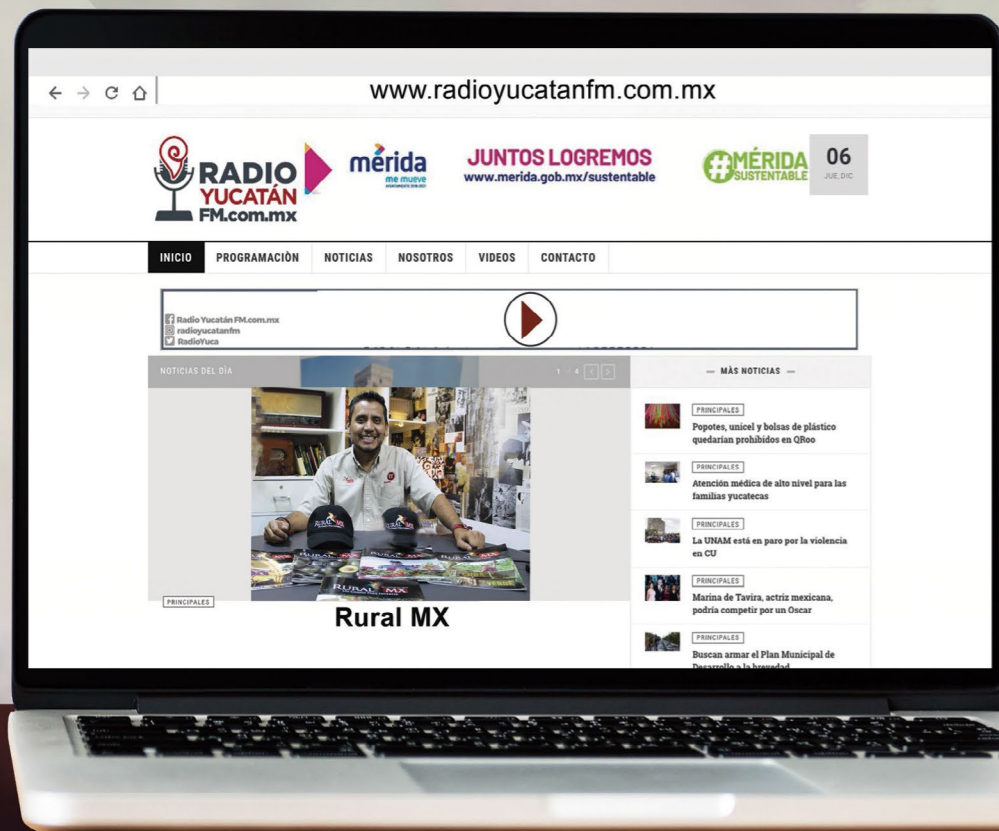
www.radioyucatanfm.com.mx

RADIO YUCATÁN FM.com.mx

mérida me mueve AYUNTAMIENTO 2018-2021

JUNTOS LOGREMOS
www.merida.gob.mx/sustentable

#MÉRIDA SUSTENTABLE

06
JUE, DIC

INICIO | PROGRAMACIÒN | NOTICIAS | NOSOTROS | VIDEOS | CONTACTO

Radio Yucatán FM.com.mx
radioyucatanfm
RadioYuca

NOTICIAS DEL DÍA

1 / 4

PRINCIPALES

Rural MX

— MÁS NOTICIAS —

PRINCIPALES
Popotes, unicel y bolsas de plástico quedarían prohibidos en QRoo

PRINCIPALES
Atención médica de alto nivel para las familias yucatecas

PRINCIPALES
La UNAM está en paro por la violencia en CU

PRINCIPALES
Marina de Tavira, actriz mexicana, podría competir por un Oscar

PRINCIPALES
Buscan armar el Plan Municipal de Desarrollo a la brevedad